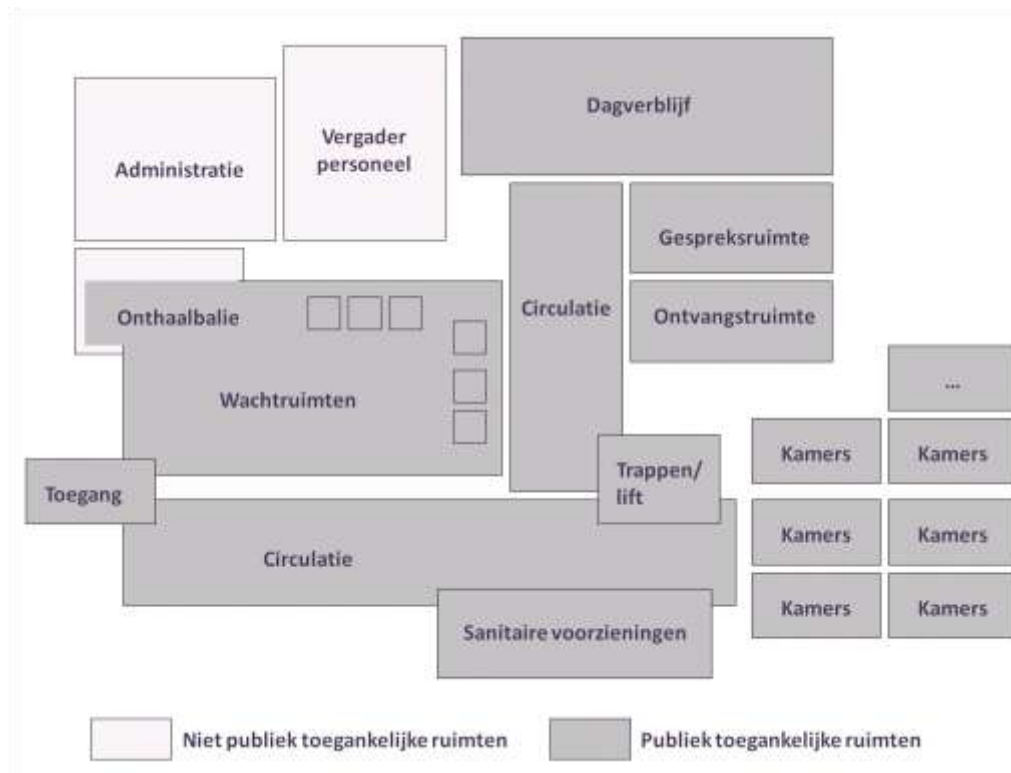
Administratie

Vergader personeel

Dagverblijf

Gespreksruimte

Circulatie

Onthaalbalie

Ontvangstruimte

Wachtruimten

...

Kamers

Kamers

Trappen/ lift

Toegang

Kamers

Kamers

Circulatie

Kamers

Kamers

Sanitaire voorzieningen

Niet publiek toegankelijke ruimten

Publiek toegankelijke ruimten